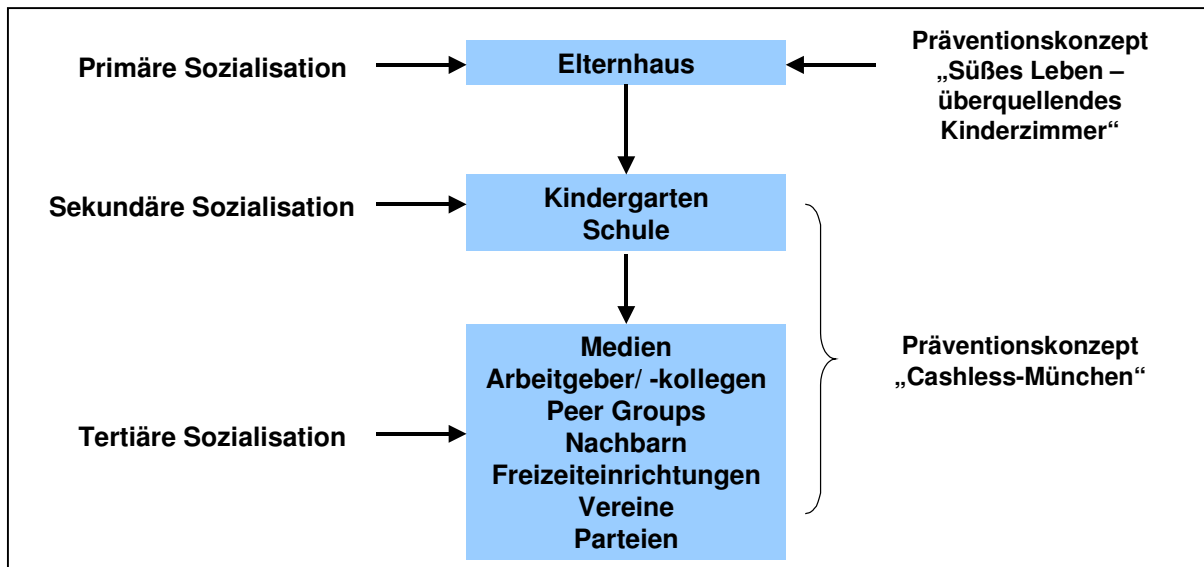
Primäre Sozialisation

Elternhaus

Präventionskonzept „Süßes Leben – überquellendes Kinderzimmer“

Sekundäre Sozialisation

Kindergarten
Schule

Tertiäre Sozialisation

Medien
Arbeitgeber/ -kollegen
Peer Groups
Nachbarn
Freizeiteinrichtungen
Vereine
Parteien

Präventionskonzept „Cashless-München“